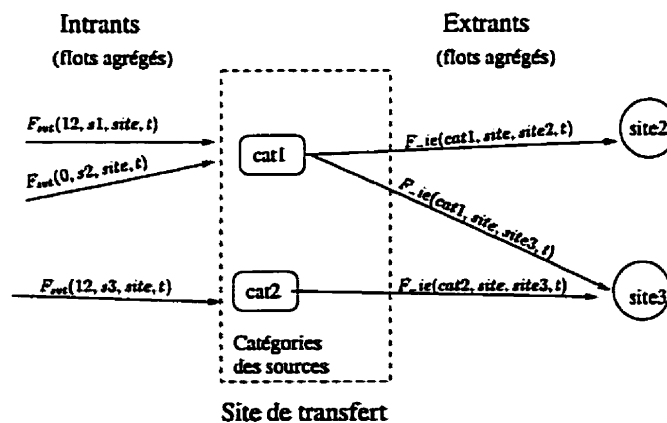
Intrants
(flots agrégés)

Extrants
(flots agrégés)

$F_{out}(12, s1, site, t)$

$F_{out}(0, s2, site, t)$

$F_{out}(12, s3, site, t)$

cat1

cat2

Catégories des sources

$F\_ie(cat1, site, site2, t)$

$F\_ie(cat1, site, site3, t)$

$F\_ie(cat2, site, site3, t)$

site2

site3

Site de transfert